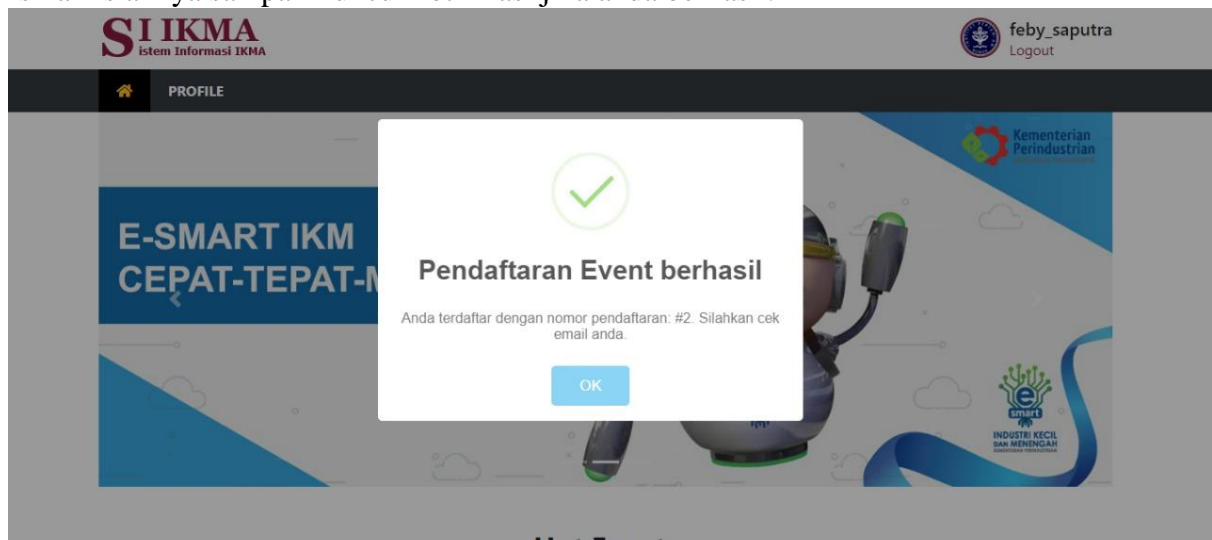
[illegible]

SI IKMA
Sistem Informasi IKMA

feby_saputra
Logout

PROFILE

Kementerian Perindustrian

E-SMART IKM
CEPAT-TEPAT-M

Pendaftaran Event berhasil

Anda terdaftar dengan nomor pendaftaran: #2. Silahkan cek email anda.

OK

e smart
INDUSTRI KECIL DAN MENENGAH

List Event